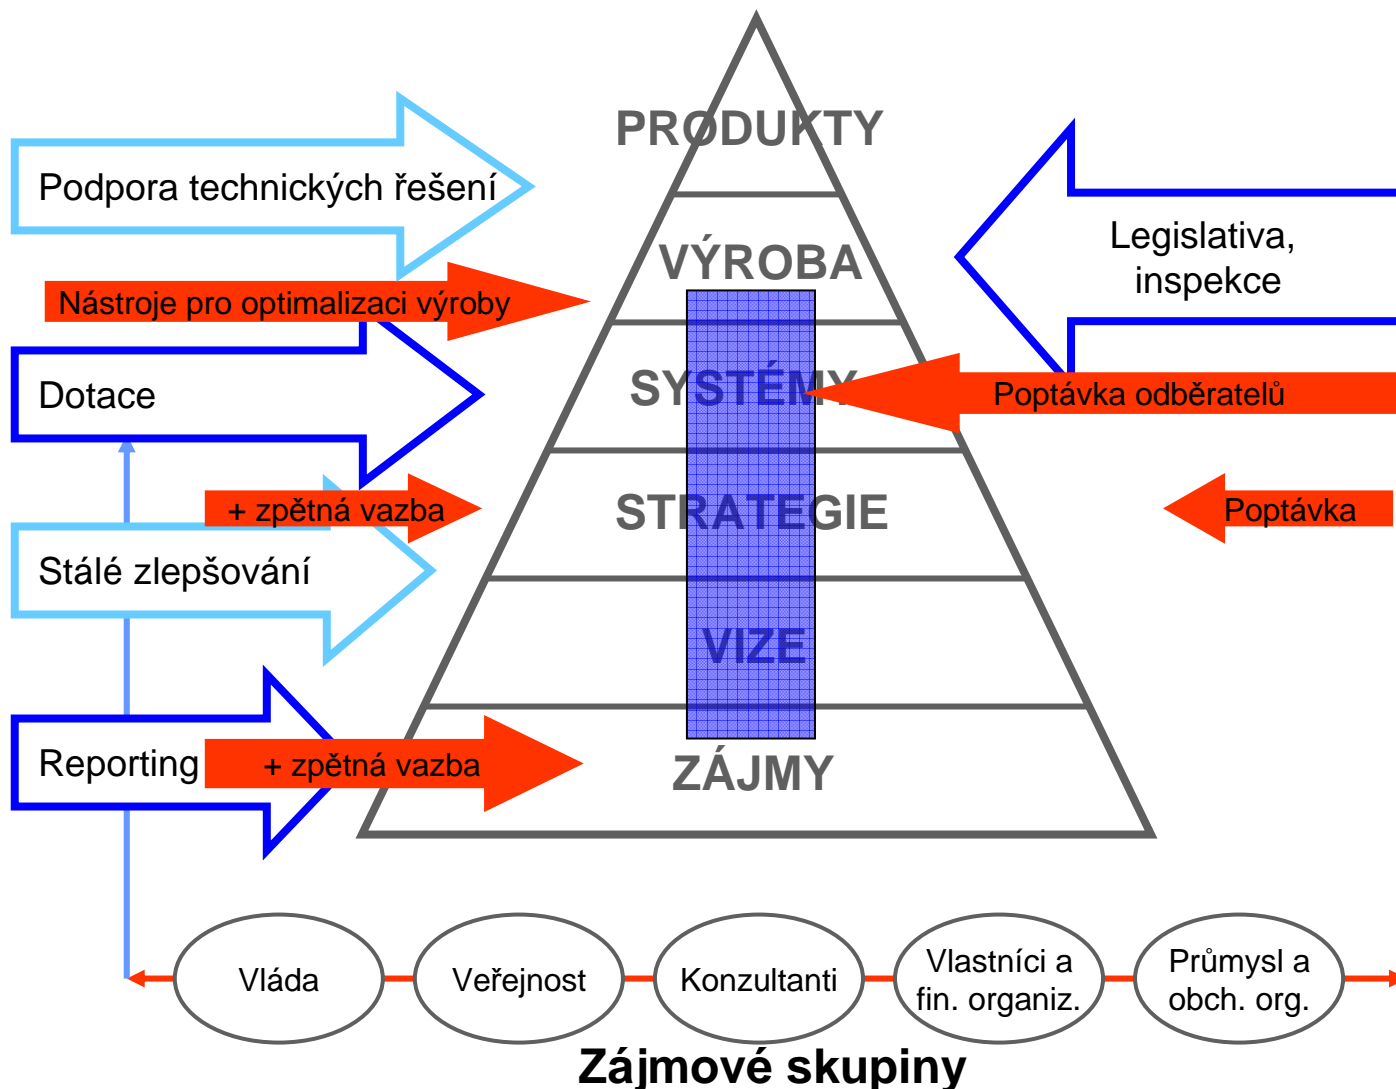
PRODUKTY

VÝROBA

SYSTÉMY

STRATEGIE

VIZE

ZÁJMY

Podpora technických řešení

Nástroje pro optimalizaci výroby

Dotace

+ zpětná vazba

Stálé zlepšování

Reporting

+ zpětná vazba

Legislativa, inspekce

Poptávka odběratelů

Poptávka

Vláda

Veřejnost

Konzultanti

Vlastníci a fin. organiz.

Průmysl a obch. org.

Zájmové skupiny